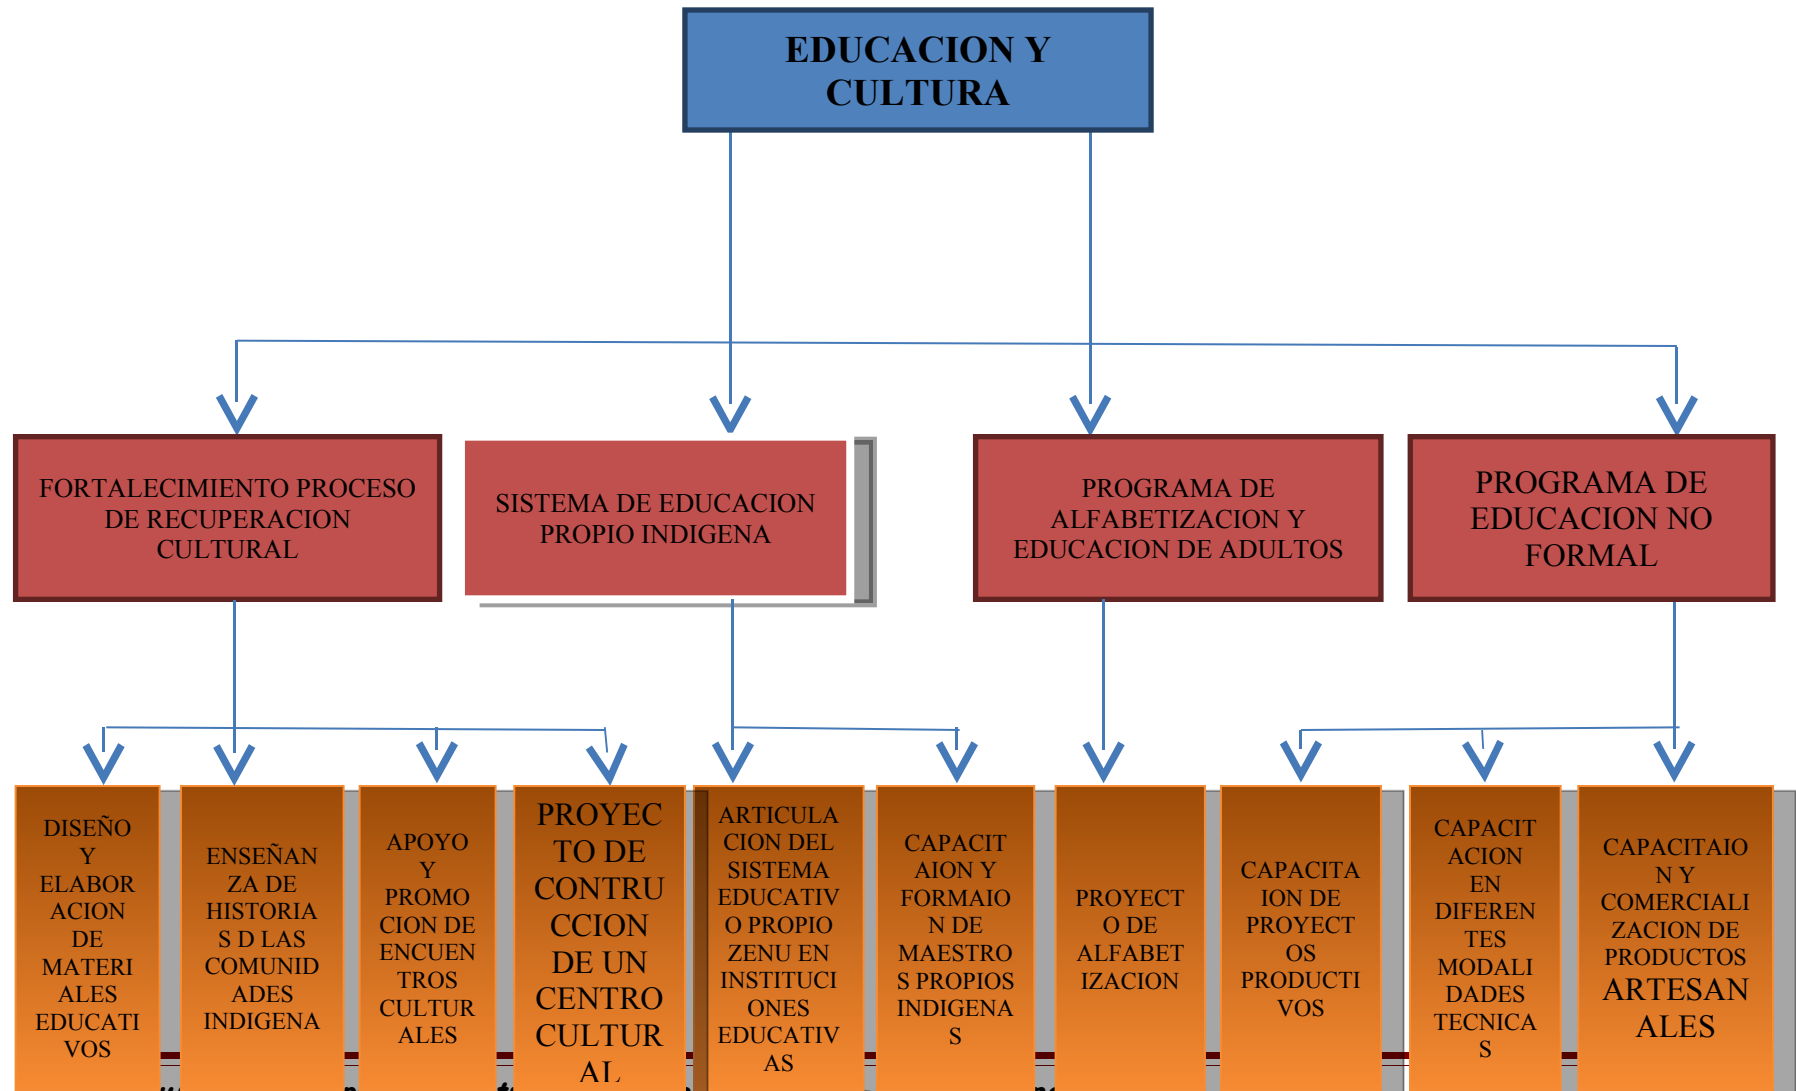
EDUCACION Y CULTURA

FORTALECIMIENTO PROCESO DE RECUPERACION CULTURAL

SISTEMA DE EDUCACION PROPIO INDIGENA

PROGRAMA DE ALFABETIZACION Y EDUCACION DE ADULTOS

PROGRAMA DE EDUCACION NO FORMAL

DISEÑO Y ELABORACION DE MATERIALES EDUCATIVOS

ENSEÑANZA DE HISTORIAS D LAS COMUNIDADES INDIGENA

APOYO Y PROMOCION DE ENCUENTROS CULTURALES

PROYECTO DE CONTRUCCION DE UN CENTRO CULTURAL

ARTICULACION DEL SISTEMA EDUCATIVO PROPIO ZENU EN INSTITUCIONES EDUCATIVAS

CAPACITAION Y FORMAION DE MAESTROS PROPIOS INDIGENAS

PROYECTO DE ALFABETIZACION

CAPACITAION DE PROYECTOS PRODUCTIVOS

CAPACITACION EN DIFERENTES MODALIDADES TECNICAS

CAPACITAION Y COMERCIALIZACION DE PRODUCTOS ARTESANALES